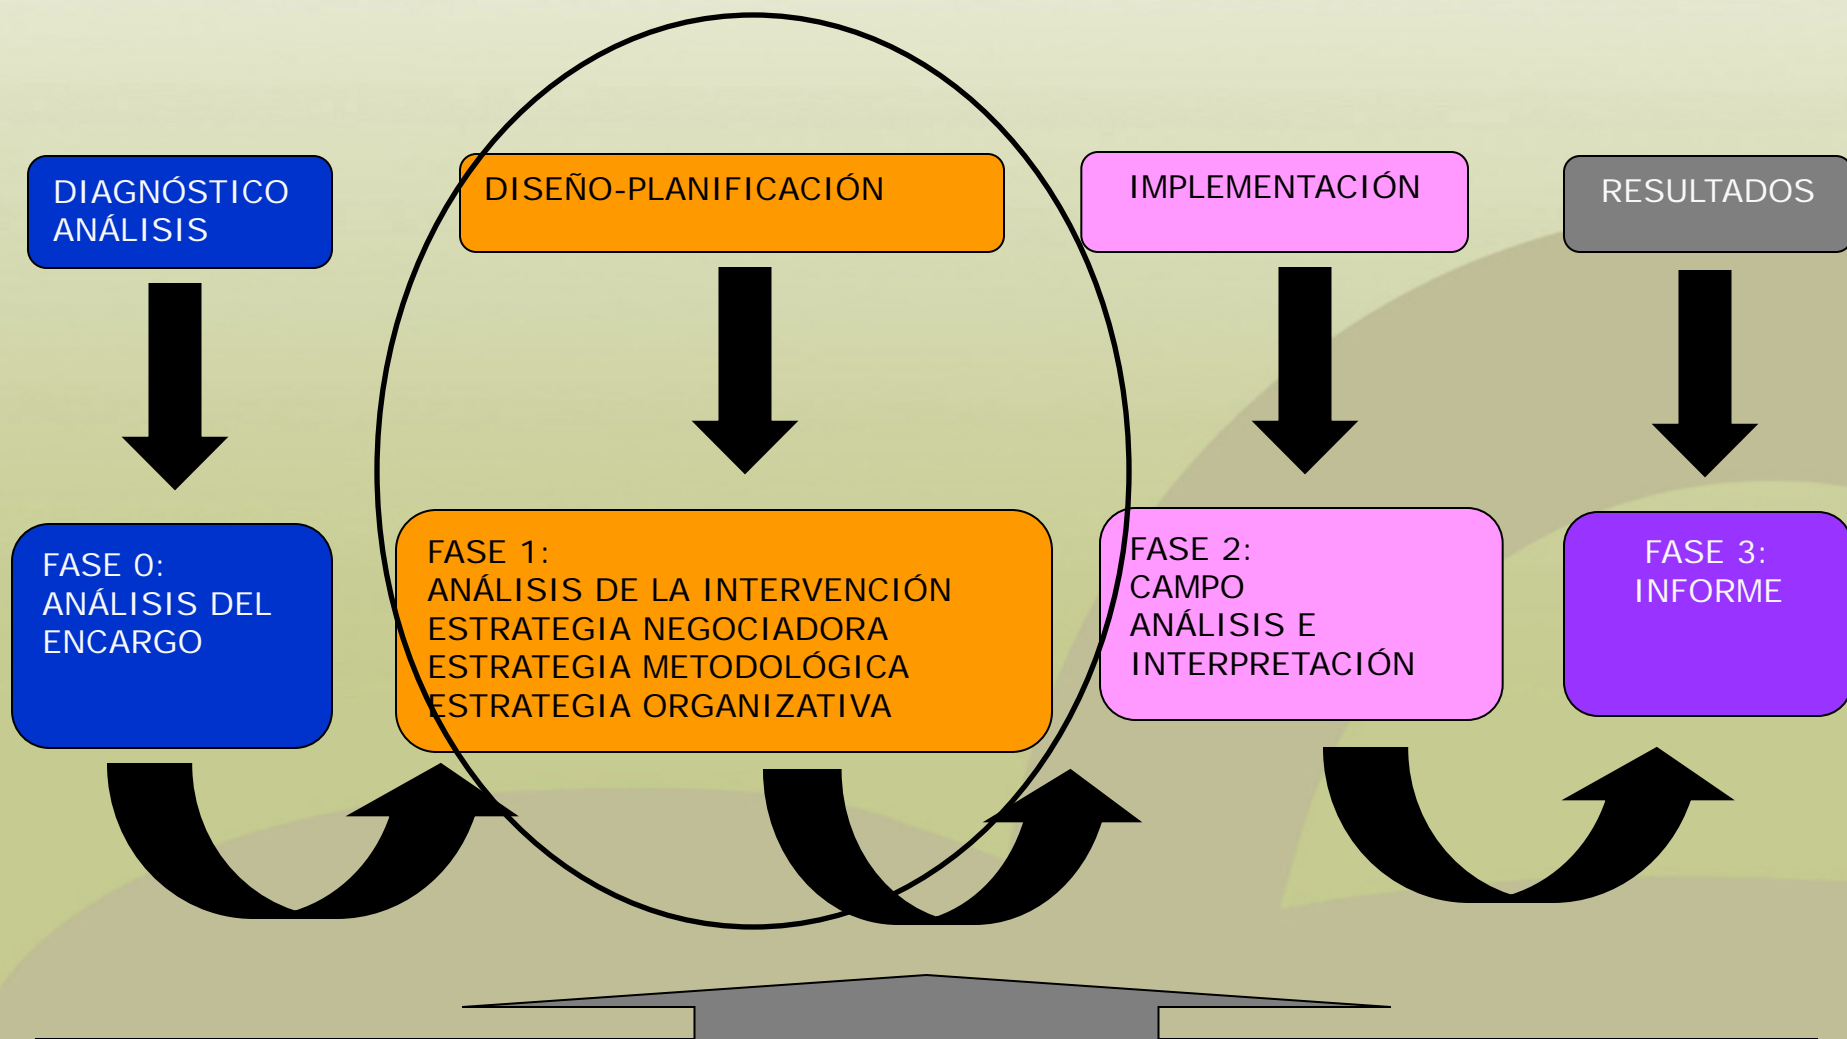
DIAGNÓSTICO ANÁLISIS

DISEÑO-PLANIFICACIÓN

IMPLEMENTACIÓN

RESULTADOS

FASE 0:
ANÁLISIS DEL ENCARGO

FASE 1:
ANÁLISIS DE LA INTERVENCIÓN
ESTRATEGIA NEGOCIADORA
ESTRATEGIA METODOLÓGICA
ESTRATEGIA ORGANIZATIVA

FASE 2:
CAMPO
ANÁLISIS E INTERPRETACIÓN

FASE 3:
INFORME